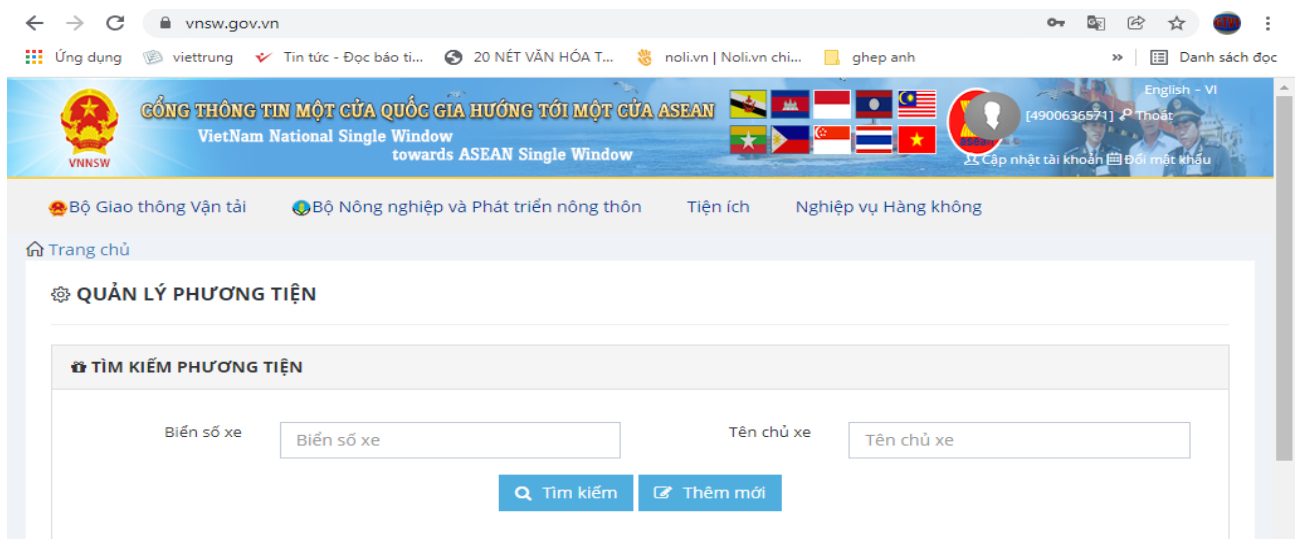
vnsw.gov.vn

Ứng dụng viettrung Tin tức - Đọc báo ti... 20 NÉT VĂN HÓA T... noli.vn | Noli.vn chi... ghep anh » Danh sách đọc

VNNSW

CỔNG THÔNG TIN MỘT CỬA QUỐC GIA HƯỚNG TỚI MỘT CỬA ASEAN
VietNam National Single Window
towards ASEAN Single Window

English - VI
[4900636571] Thoát
Cập nhật tài khoản Đổi mật khẩu

Bộ Giao thông Vận tải Bộ Nông nghiệp và Phát triển nông thôn Tiện ích Nghiệp vụ Hàng không

Trang chủ

QUẢN LÝ PHƯƠNG TIỆN

TÌM KIẾM PHƯƠNG TIỆN

Biển số xe Biển số xe Tên chủ xe Tên chủ xe

Tìm kiếm Thêm mới